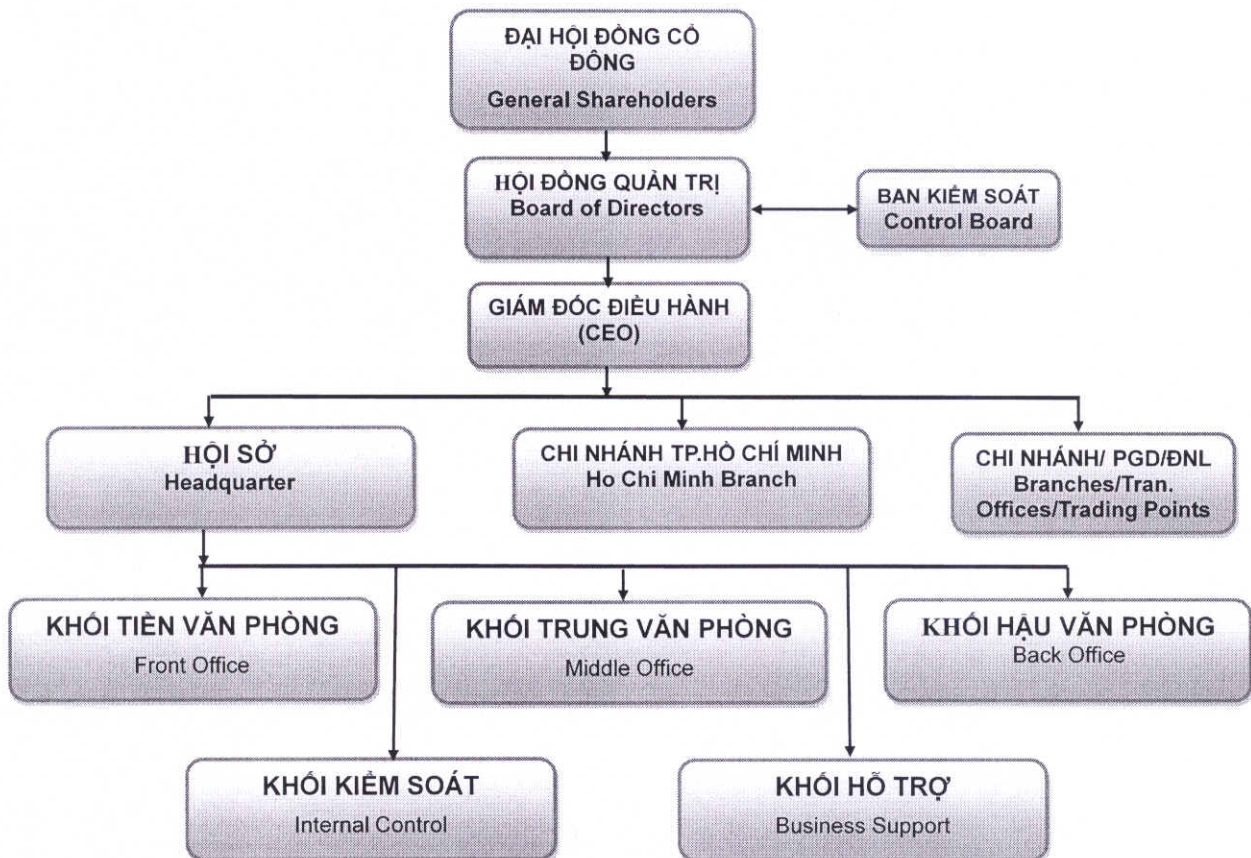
ĐẠI HỘI ĐỒNG CỔ ĐÔNG
General Shareholders

HỘI ĐỒNG QUẢN TRỊ
Board of Directors

BAN KIỂM SOÁT
Control Board

GIÁM ĐỐC ĐIỀU HÀNH
(CEO)

HỘI SỞ
Headquarter

CHI NHÁNH TP.HỒ CHÍ MINH
Ho Chi Minh Branch

CHI NHÁNH/ PGD/ĐNL
Branches/Tran. Offices/Trading Points

KHỐI TIỀN VĂN PHÒNG
Front Office

KHỐI TRUNG VĂN PHÒNG
Middle Office

KHỐI HẬU VĂN PHÒNG
Back Office

KHỐI KIỂM SOÁT
Internal Control

KHỐI HỖ TRỢ
Business Support